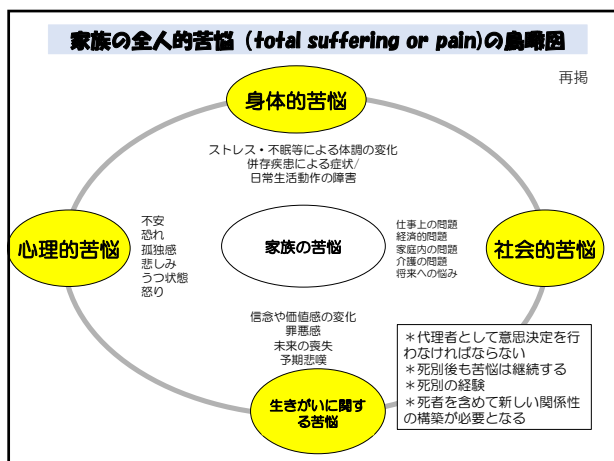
家族の全人的苦悩（total suffering or pain)の鳥瞰図

再掲

身体的苦悩

ストレス・不眠等による体調の変化
併存疾患による症状/
日常生活動作の障害

心理的苦悩

不安
恐れ
孤独感
悲しみ
うつ状態
怒り

家族の苦悩

仕事上の問題
経済的問題
家庭内の問題
介護の問題
将来への悩み

社会的苦悩

信念や価値感の変化
罪悪感
未来の喪失
予期悲嘆

＊代理者として意思決定を行わなければならない
＊死別後も苦悩は継続する
＊死別の経験
＊死者を含めて新しい関係性の構築が必要となる

生きがいに関する苦悩